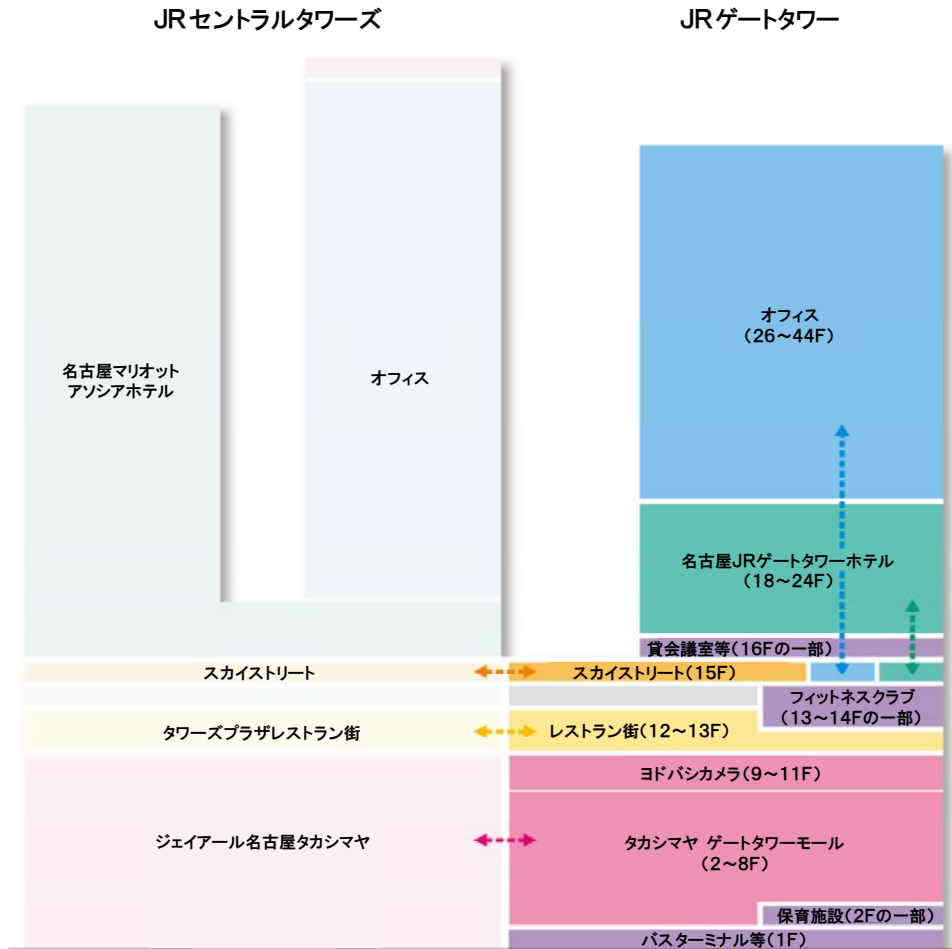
JRセントラルタワーズ

JRゲートタワー

名古屋マリオットアソシアホテル

オフィス

オフィス
(26〜44F)

名古屋JRゲートタワーホテル
(18〜24F)

貸会議室等(16Fの一部)

スカイストリート

スカイストリート(15F)

フィットネスクラブ
(13〜14Fの一部)

タワーズプラザレストラン街

レストラン街(12〜13F)

ヨドバシカメラ(9〜11F)

ジェイアール名古屋タカシマヤ

タカシマヤ ゲートタワーモール
(2〜8F)

保育施設(2Fの一部)

バスターミナル等(1F)